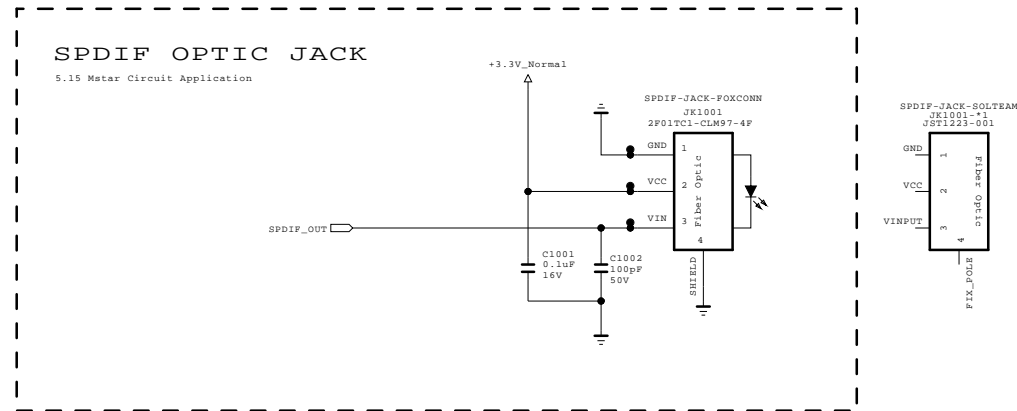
SPDIF OPTIC JACK
5.15 Mstar Circuit Application

+3.3V_Normal

SPDIF-JACK-FOXCONN
JK1001
2F01TC1-CLM97-4F

GND 1
VCC 2
VIN 3
4
Fiber Optic
SHIELD

SPDIF_OUT

C1001
0.1uF
16V

C1002
100pF
50V

SPDIF-JACK-SOLTEAM
JK1001-*1
JST1223-001

GND 1
VCC 2
VINPUT 3
4
Fiber Optic
FIX_POLE